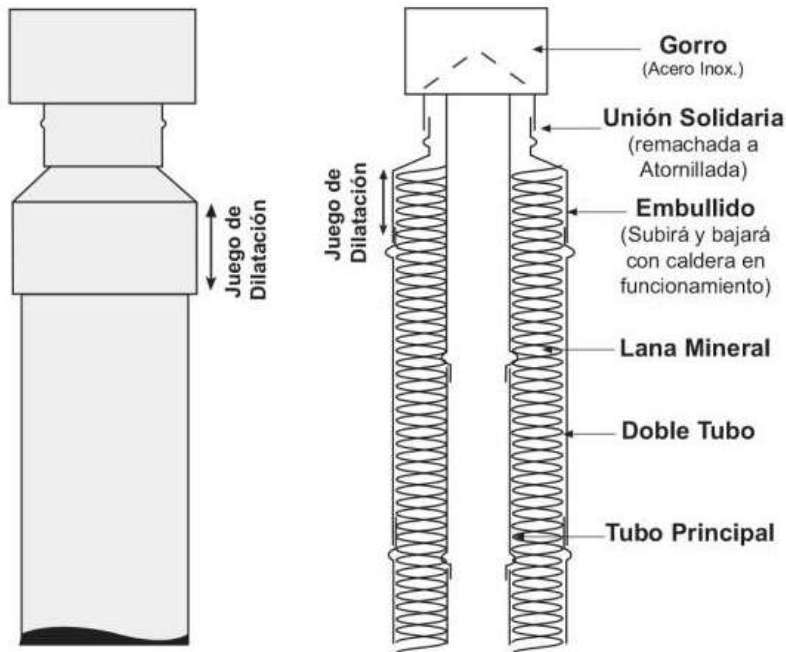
Juego de Dilatación

Juego de Dilatación

Gorro
(Acero Inox.)

Unión Solidaria
(remachada a Atornillada)

Embullido
(Subirá y bajará con caldera en funcionamiento)

Lana Mineral

Doble Tubo

Tubo Principal